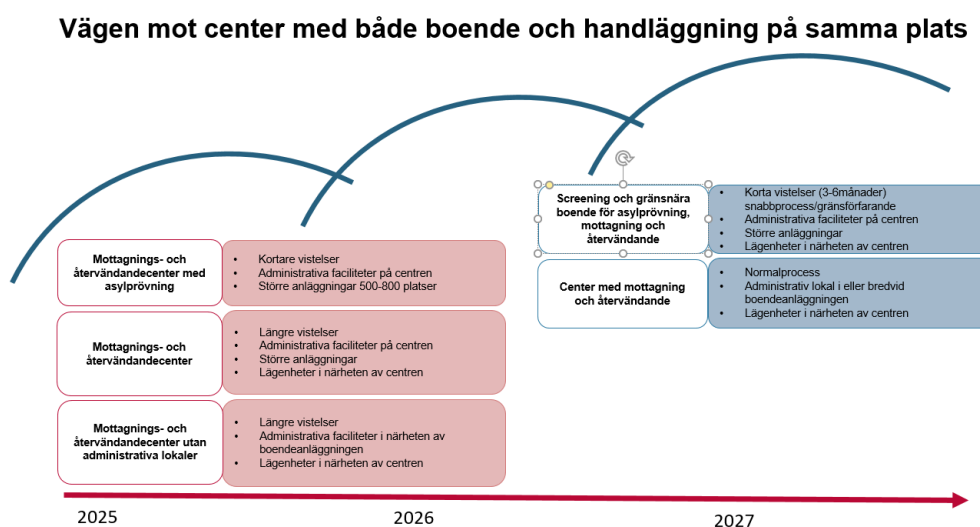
Vägen mot center med både boende och handläggning på samma plats

Mottagnings- och återvändandecenter med asylprövning

- Kortare vistelser
- Administrativa faciliteter på centren
- Större anläggningar 500-800 platser

Mottagnings- och återvändandecenter

- Längre vistelser
- Administrativa faciliteter på centren
- Större anläggningar
- Lägenheter i närheten av centren

Mottagnings- och återvändandecenter utan administrativa lokaler

- Längre vistelser
- Administrativa faciliteter i närheten av boendeanläggningen
- Lägenheter i närheten av centren

Screening och gränsnära boende för asylprövning, mottagning och återvändande

- Korta vistelser (3-6månader) snabbprocess/gränsförfarande
- Administrativa faciliteter på centren
- Större anläggningar
- Lägenheter i närheten av centren

Center med mottagning och återvändande

- Normalprocess
- Administrativ lokal i eller bredvid boendeanläggningen
- Lägenheter i närheten av centren

2025

2026

2027